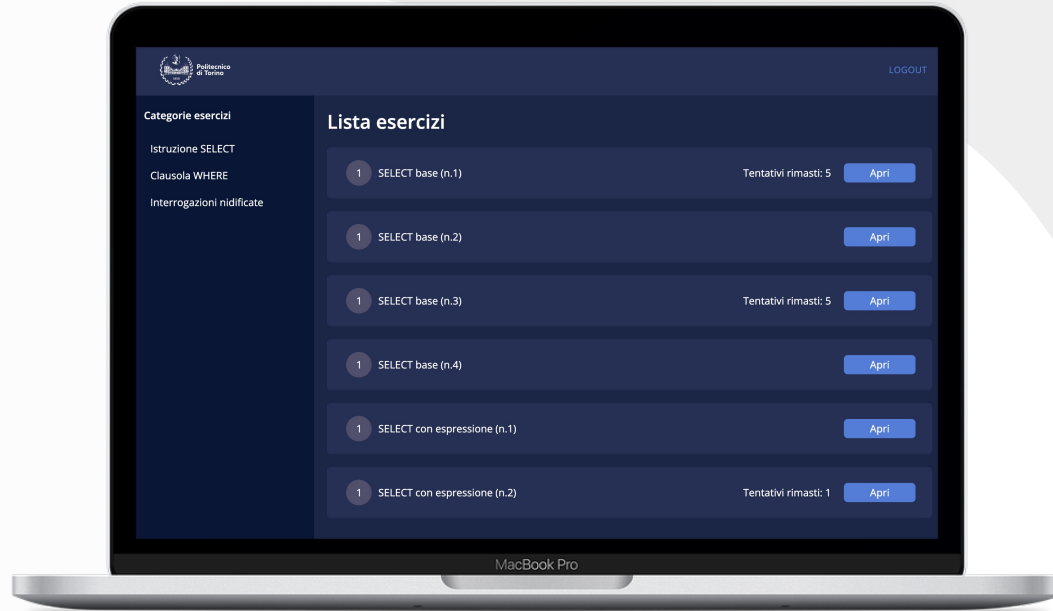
Politecnico di Torino

LOGOUT

Categorie esercizi

Istruzione SELECT

Clausola WHERE

Interrogazioni nidificate

Lista esercizi

1 SELECT base (n.1) Tentativi rimasti: 5 Apri

1 SELECT base (n.2) Apri

1 SELECT base (n.3) Tentativi rimasti: 5 Apri

1 SELECT base (n.4) Apri

1 SELECT con espressione (n.1) Apri

1 SELECT con espressione (n.2) Tentativi rimasti: 1 Apri

MacBook Pro